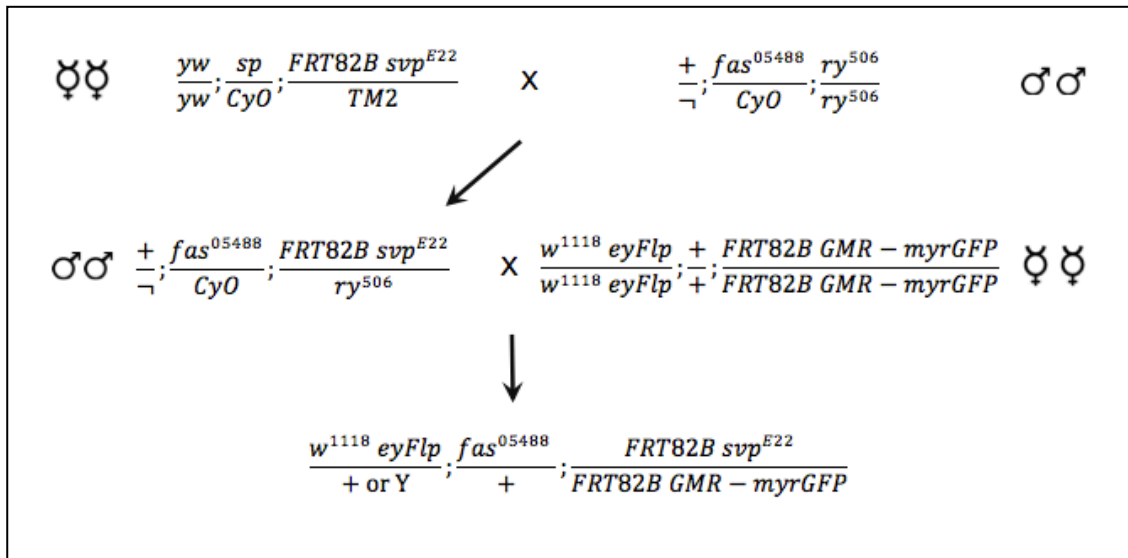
☿☿ $\frac{yw}{yw};\frac{sp}{CyO};\frac{FRT82B\ svp^{E22}}{TM2}$ x $\frac{+}{\neg};\frac{fas^{05488}}{CyO};\frac{ry^{506}}{ry^{506}}$ ♂♂

♂♂ $\frac{+}{\neg};\frac{fas^{05488}}{CyO};\frac{FRT82B\ svp^{E22}}{ry^{506}}$ x $\frac{w^{1118}\ eyFlp}{w^{1118}\ eyFlp};\frac{+}{+};\frac{FRT82B\ GMR-myrGFP}{FRT82B\ GMR-myrGFP}$ ☿☿

$\frac{w^{1118}\ eyFlp}{+\text{ or Y}};\frac{fas^{05488}}{+};\frac{FRT82B\ svp^{E22}}{FRT82B\ GMR-myrGFP}$